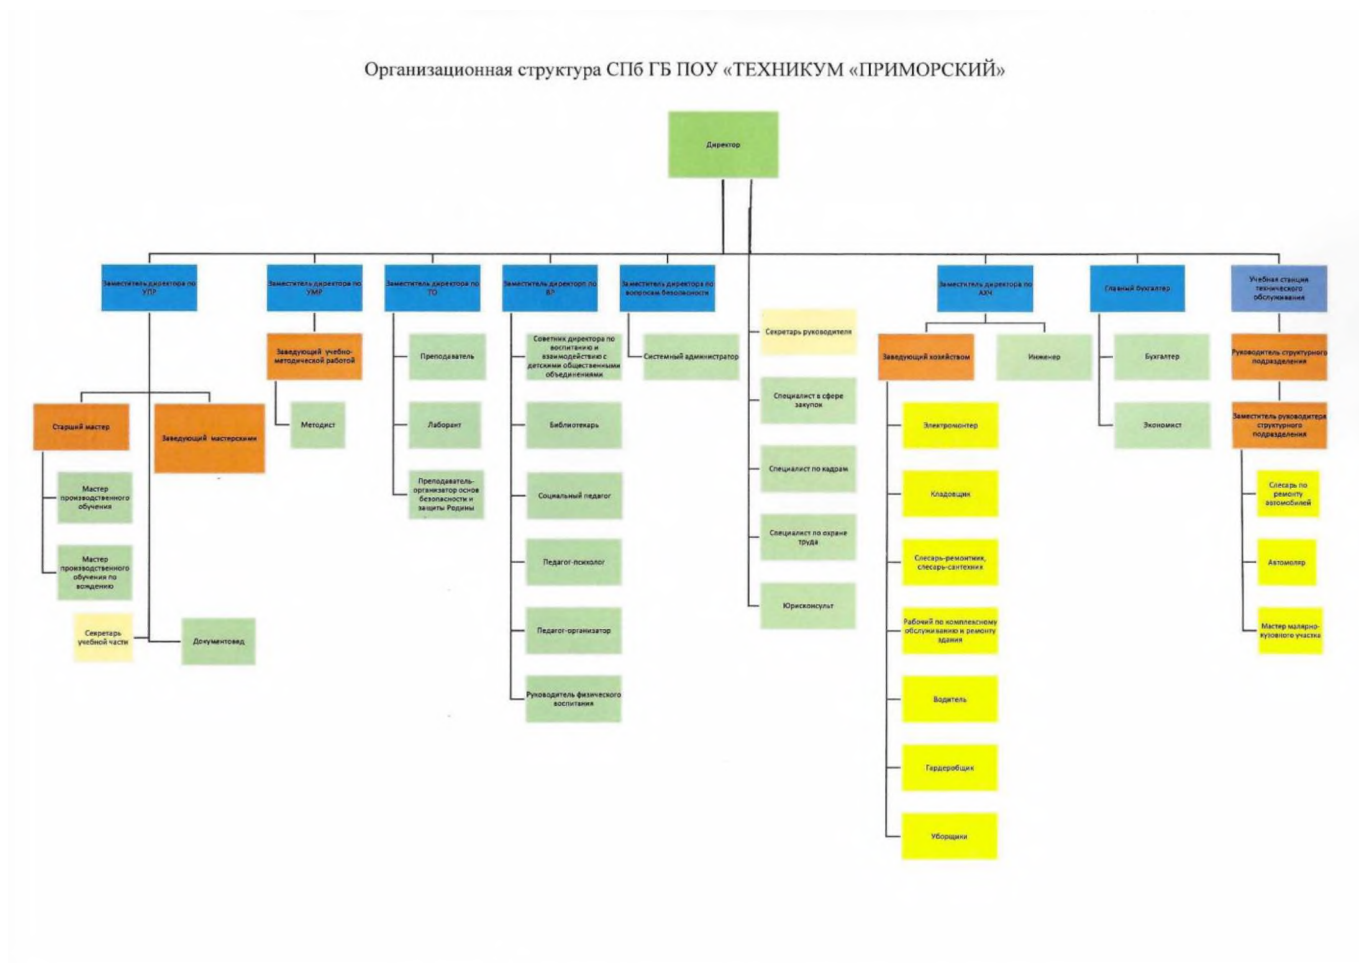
Организационная структура СПб ГБ ПОУ «ТЕХНИКУМ «ПРИМОРСКИЙ»

Директор

Заместитель директора по УПР

Старший мастер

Мастер производственного обучения

Мастер производственного обучения по вождению

Секретарь учебной части

Заведующий мастерскими

Документовед

Заместитель директора по УМР

Заведующий учебно-методической работой

Методист

Заместитель директора по ТО

Преподаватель

Лаборант

Преподаватель-организатор основ безопасности и защиты Родины

Заместитель директора по ВР

Советник директора по воспитанию и взаимодействию с детскими общественными объединениями

Библиотекарь

Социальный педагог

Педагог-психолог

Педагог-организатор

Руководитель физического воспитания

Заместитель директора по вопросам безопасности

Системный администратор

Секретарь руководителя

Специалист в сфере закупок

Специалист по кадрам

Специалист по охране труда

Юрисконсульт

Заместитель директора по АХЧ

Заведующий хозяйством

Инженер

Электромонтер

Кладовщик

Слесарь-ремонтник, слесарь-сантехник

Рабочий по комплексному обслуживанию и ремонту здания

Водитель

Гардеробщик

Уборщики

Главный бухгалтер

Бухгалтер

Экономист

Учебная станция технического обслуживания

Руководитель структурного подразделения

Заместитель руководителя структурного подразделения

Слесарь по ремонту автомобилей

Автомаляр

Мастер малярно-кузовного участка